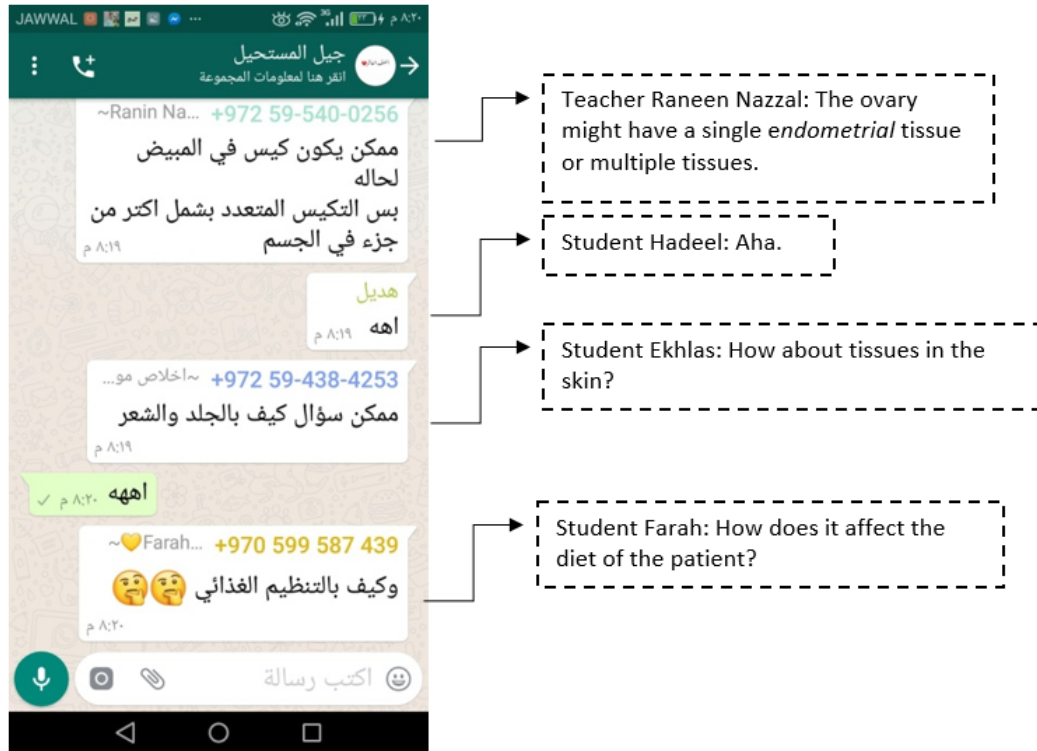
JAWWAL ٨:٢٠ م

جيل المستحيل
انقر هنا لمعلومات المجموعة

~Ranin Na... +972 59-540-0256
ممكن يكون كيس في المبيض لحاله
بس التكيس المتعدد بشمل اكتر من جزء في الجسم
٨:١٩ م

هديل
اهه ٨:١٩ م

~اخلاص مو... +972 59-438-4253
ممكن سؤال كيف بالجلد والشعر
٨:١٩ م

اههه ٨:٢٠ م

~💛Farah... +970 599 587 439
وكيف بالتنظيم الغذائي 🤔🤔
٨:٢٠ م

اكتب رسالة

Teacher Raneen Nazzal: The ovary might have a single *endometrial* tissue or multiple tissues.

Student Hadeel: Aha.

Student Ekhlas: How about tissues in the skin?

Student Farah: How does it affect the diet of the patient?